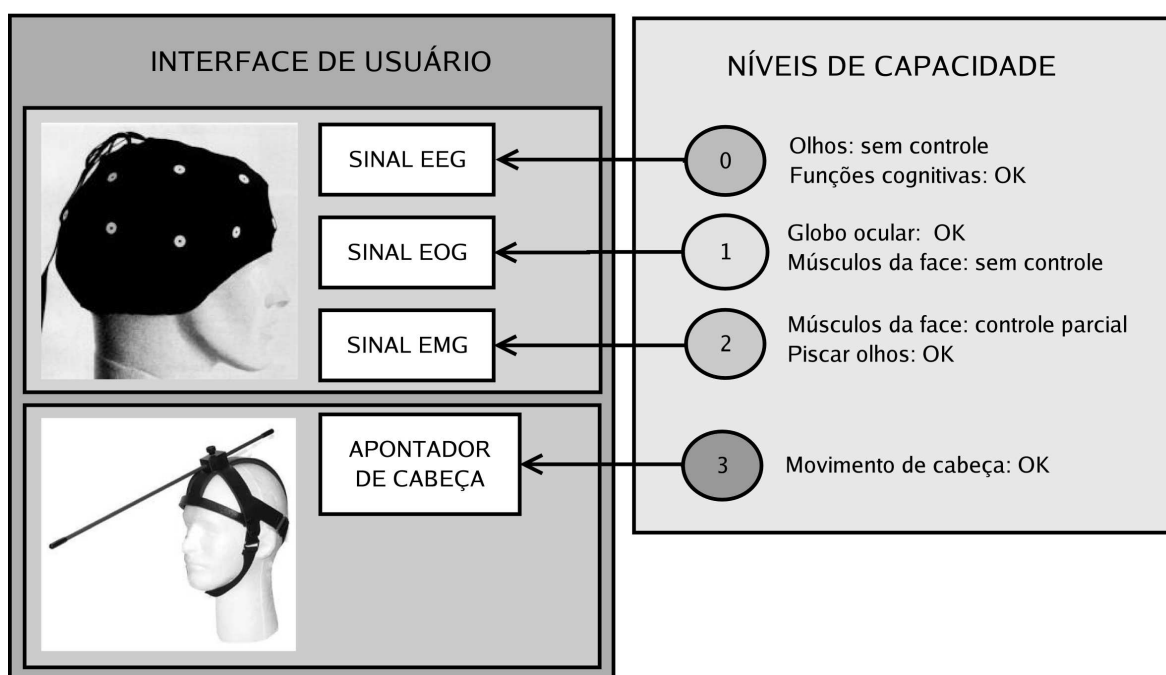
INTERFACE DE USUÁRIO

SINAL EEG

SINAL EOG

SINAL EMG

APONTADOR DE CABEÇA

NÍVEIS DE CAPACIDADE

0

Olhos: sem controle
Funções cognitivas: OK

1

Globo ocular: OK
Músculos da face: sem controle

2

Músculos da face: controle parcial
Piscar olhos: OK

3

Movimento de cabeça: OK